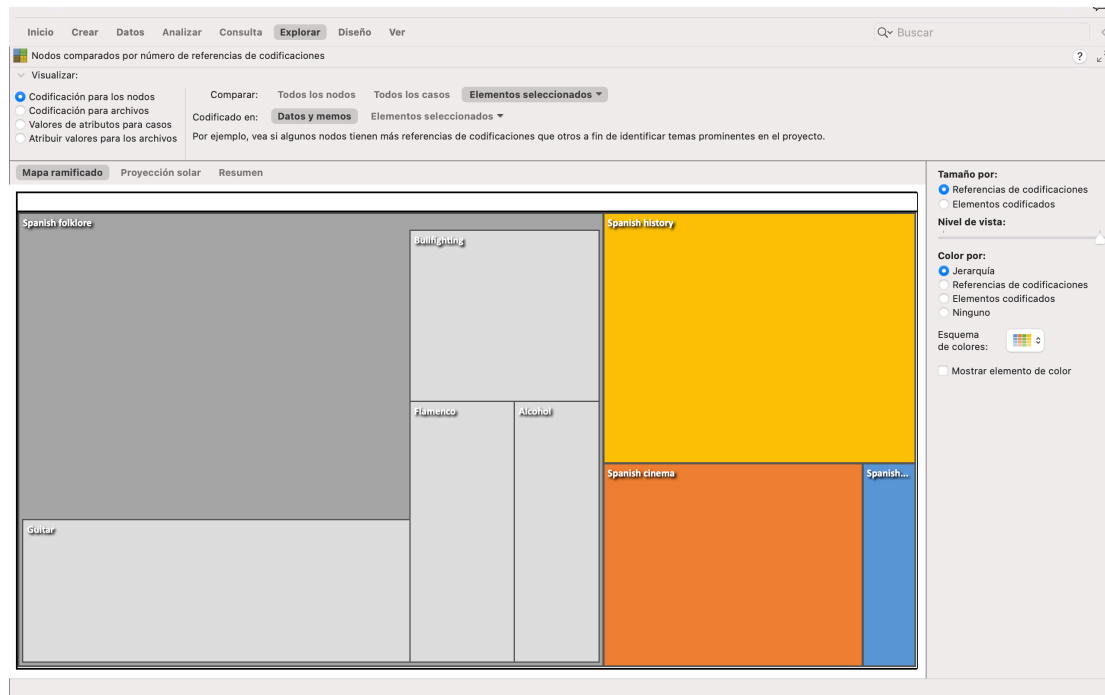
Inicio Crear Datos Analizar Consulta Explorar Diseño Ver

Buscar

Nodos comparados por número de referencias de codificaciones

?

Visualizar:

Codificación para los nodos
Codificación para archivos
Valores de atributos para casos
Atribuir valores para los archivos

Comparar: Todos los nodos Todos los casos Elementos seleccionados

Codificado en: Datos y memos Elementos seleccionados

Por ejemplo, vea si algunos nodos tienen más referencias de codificaciones que otros a fin de identificar temas prominentes en el proyecto.

Mapa ramificado Proyección solar Resumen

Spanish folklore

Bullfighting

Flamenco

Alcohol

Guitar

Spanish history

Spanish cinema

Spanish...

Tamaño por:
Referencias de codificaciones
Elementos codificados

Nivel de vista:

Color por:
Jerarquía
Referencias de codificaciones
Elementos codificados
Ninguno

Esquema de colores:

Mostrar elemento de color